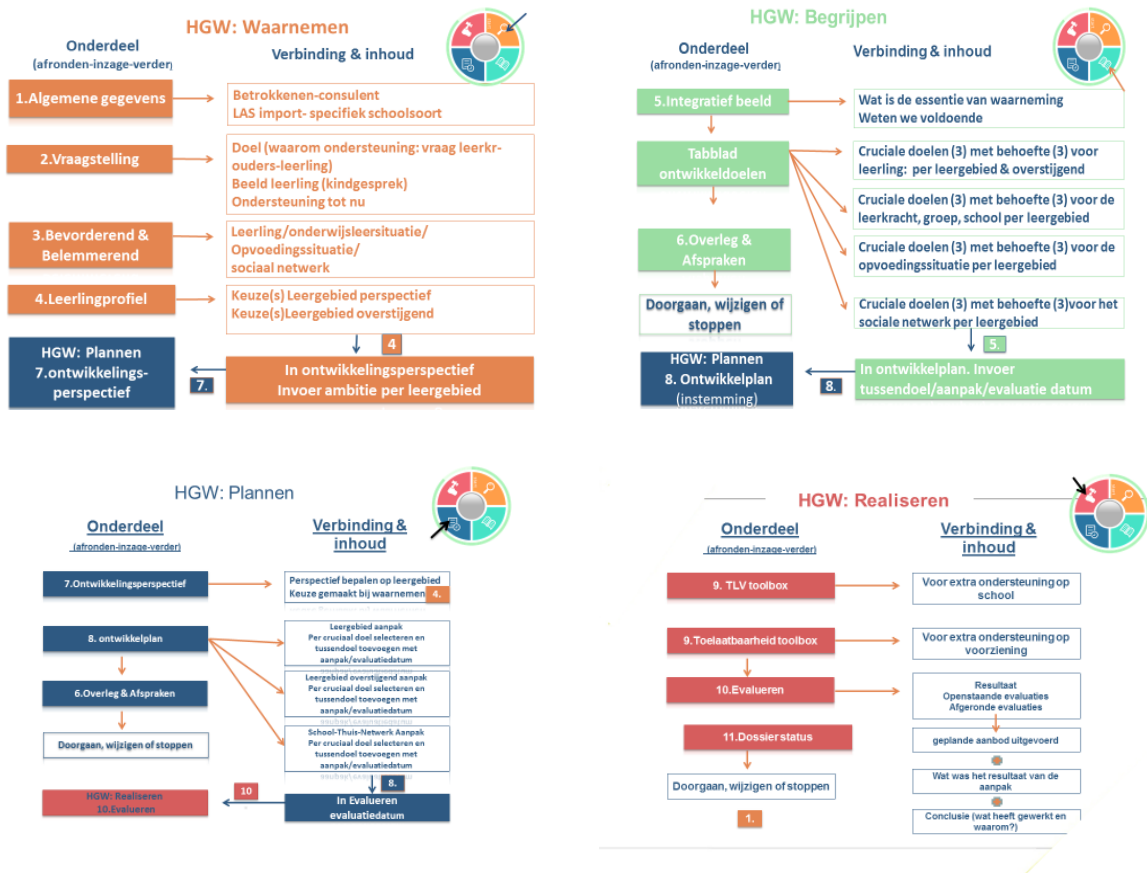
HGW: Waarnemen

Onderdeel
(afronden-inzage-verder)

Verbinding & inhoud

1.Algemene gegevens

Betrokkenen-consulent
LAS import- specifiek schoolsoort

2.Vraagstelling

Doel (waarom ondersteuning: vraag leerkr-ouders-leerling)
Beeld leerling (kindgesprek)
Ondersteuning tot nu

3.Bevorderend & Belemmerend

Leerling/onderwijsleersituatie/
Opvoedingssituatie/
sociaal netwerk

4.Leerlingprofiel

Keuze(s) Leergebied perspectief
Keuze(s)Leergebied overstijgend

4

HGW: Plannen
7.ontwikkelings-perspectief

7.

In ontwikkelingsperspectief
Invoer ambitie per leergebied

HGW: Begrijpen

Onderdeel
(afronden-inzage-verder)

Verbinding & inhoud

5.Integratief beeld

Wat is de essentie van waarneming
Weten we voldoende

Tabblad ontwikkeldoelen

Cruciale doelen (3) met behoefte (3) voor leerling: per leergebied & overstijgend

Cruciale doelen (3) met behoefte (3) voor de leerkracht, groep, school per leergebied

6.Overleg & Afspraken

Cruciale doelen (3) met behoefte (3) voor de opvoedingssituatie per leergebied

Doorgaan, wijzigen of stoppen

Cruciale doelen (3) met behoefte (3)voor het sociale netwerk per leergebied

5.

HGW: Plannen
8. Ontwikkelplan
(instemming)

8.

In ontwikkelplan. Invoer tussendoel/aanpak/evaluatie datum

HGW: Plannen

Onderdeel
(afronden-inzage-verder)

Verbinding & inhoud

7.Ontwikkelingsperspectief

Perspectief bepalen op leergebied
Keuze gemaakt bij waarnemen

4.

8. ontwikkelplan

Leergebied aanpak
Per cruciaal doel selecteren en tussendoel toevoegen met aanpak/evaluatiedatum

6.Overleg & Afspraken

Leergebied overstijgend aanpak
Per cruciaal doel selecteren en tussendoel toevoegen met aanpak/evaluatiedatum

Doorgaan, wijzigen of stoppen

School-Thuis-Netwerk Aanpak
Per cruciaal doel selecteren en tussendoel toevoegen met aanpak/evaluatiedatum

8.

10

HGW: Realiseren
10.Evalueren

In Evalueren
evaluatiedatum

HGW: Realiseren

Onderdeel
(afronden-inzage-verder)

Verbinding & inhoud

9. TLV toolbox

Voor extra ondersteuning op school

9.Toelaatbaarheid toolbox

Voor extra ondersteuning op voorziening

10.Evalueren

Resultaat
Openstaande evaluaties
Afgeronde evaluaties

11.Dossier status

geplande aanbod uitgevoerd

Doorgaan, wijzigen of stoppen

Wat was het resultaat van de aanpak

1.

Conclusie (wat heeft gewerkt en waarom?)